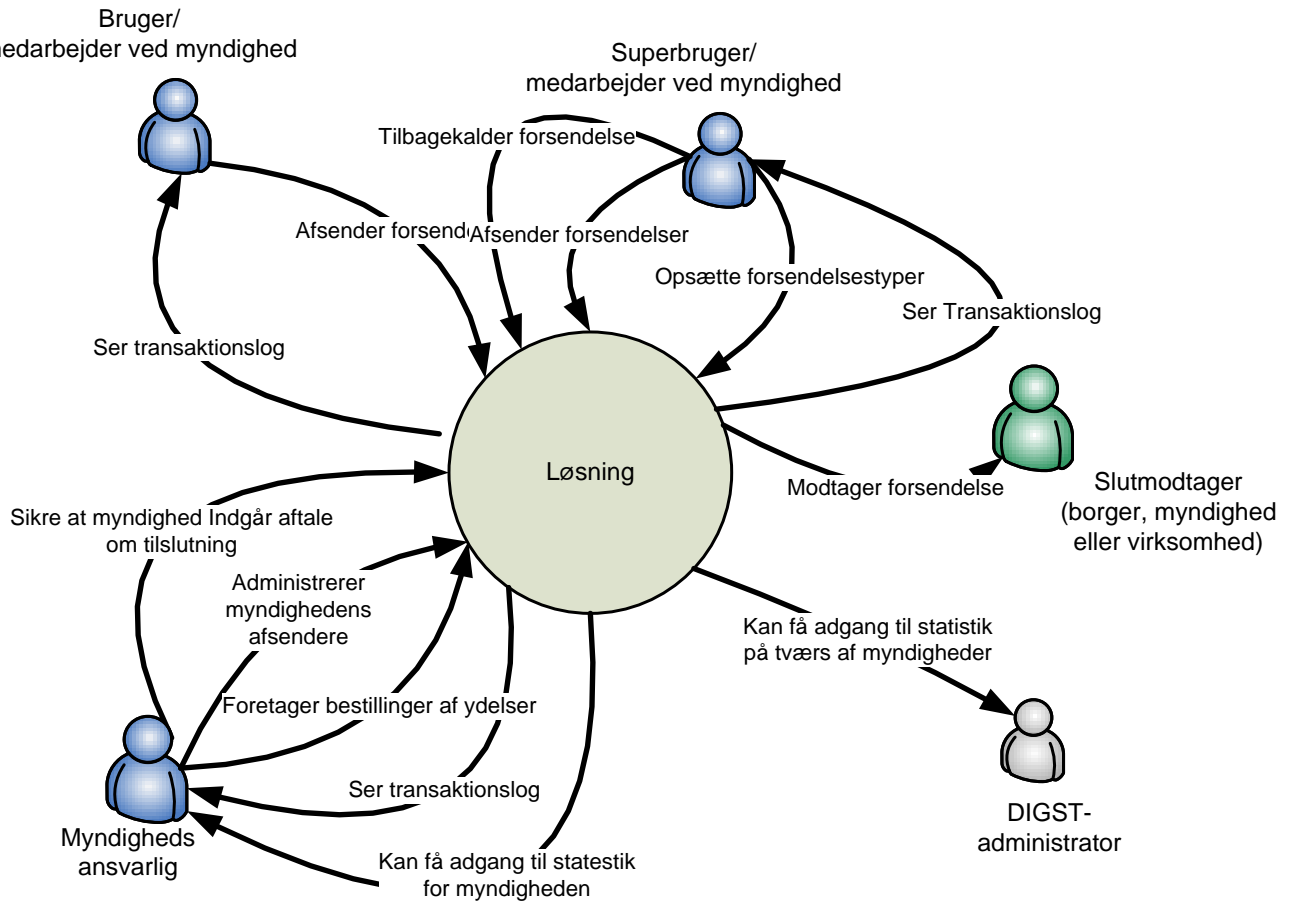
Bruger/
medarbejder ved myndighed

Superbruger/
medarbejder ved myndighed

Tilbagekalder forsendelse

Afsender forsend

Afsender forsendelser

Opsætte forsendelsestyper

Ser Transaktionslog

Ser transaktionslog

Løsning

Modtager forsendelse

Slutmodtager
(borger, myndighed
eller virksomhed)

Sikre at myndighed Indgår aftale om tilslutning

Administrerer myndighedens afsendere

Foretager bestillinger af ydelser

Ser transaktionslog

Kan få adgang til statestik for myndigheden

Kan få adgang til statistik på tværs af myndigheder

Myndigheds
ansvarlig

DIGST-
administrator